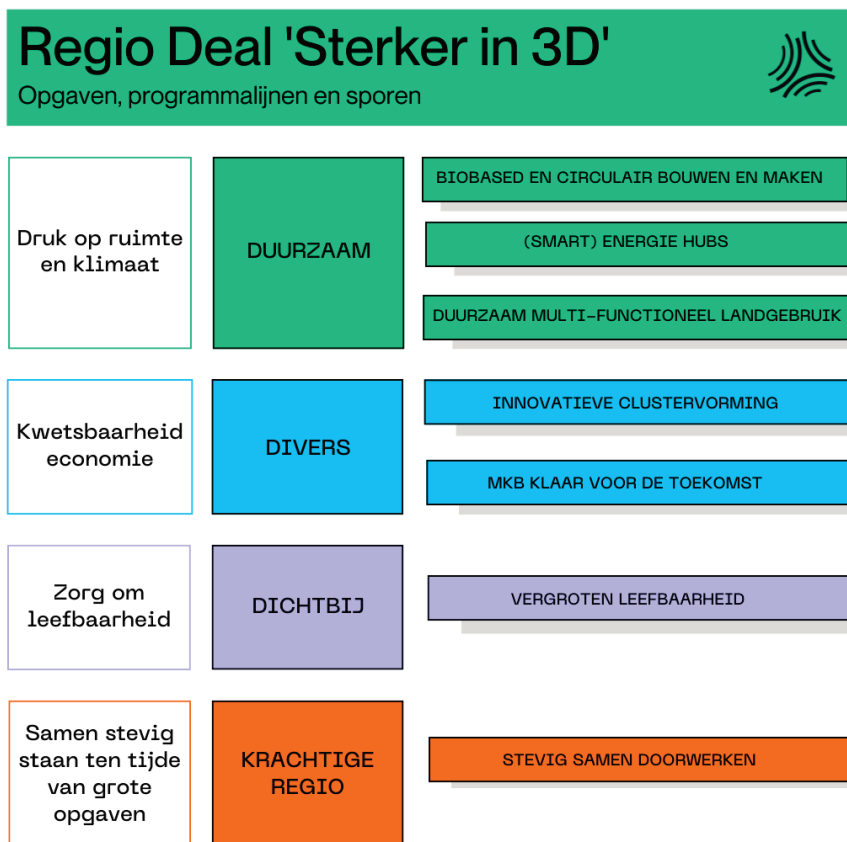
Regio Deal 'Sterker in 3D'
Opgaven, programmalijnen en sporen

Druk op ruimte en klimaat

DUURZAAM

BIOBASED EN CIRCULAIR BOUWEN EN MAKEN

(SMART) ENERGIE HUBS

DUURZAAM MULTI-FUNCTIONEEL LANDGEBRUIK

Kwetsbaarheid economie

DIVERS

INNOVATIEVE CLUSTERVORMING

MKB KLAAR VOOR DE TOEKOMST

Zorg om leefbaarheid

DICHTBIJ

VERGROTEN LEEFBAARHEID

Samen stevig staan ten tijde van grote opgaven

KRACHTIGE REGIO

STEVIG SAMEN DOORWERKEN